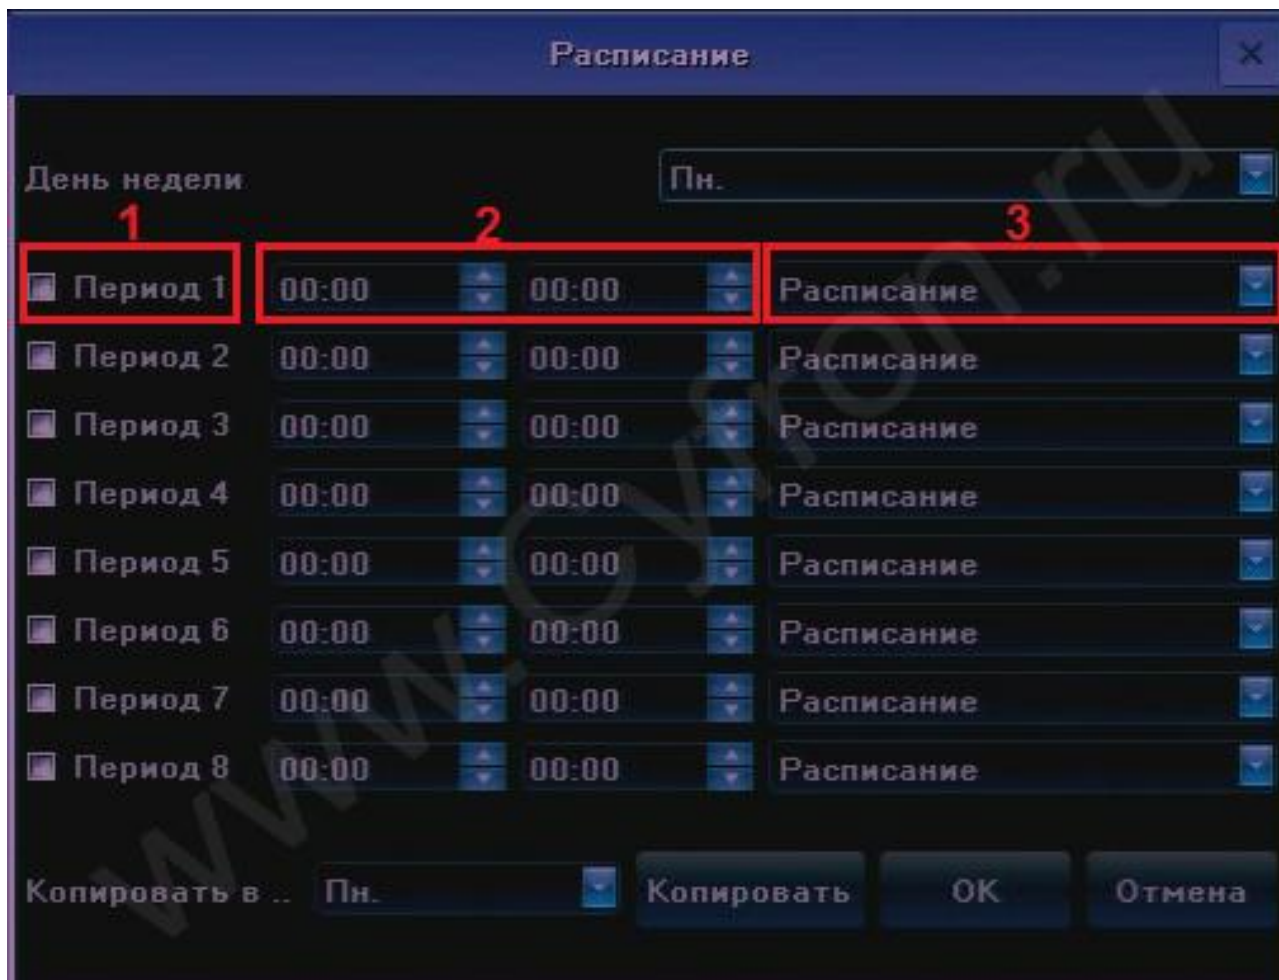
Расписание

×

День недели Пн.

1 2 3

Период 1 00:00 00:00 Расписание

Период 2 00:00 00:00 Расписание

Период 3 00:00 00:00 Расписание

Период 4 00:00 00:00 Расписание

Период 5 00:00 00:00 Расписание

Период 6 00:00 00:00 Расписание

Период 7 00:00 00:00 Расписание

Период 8 00:00 00:00 Расписание

Копировать в .. Пн. Копировать OK Отмена

www.cyfron.ru